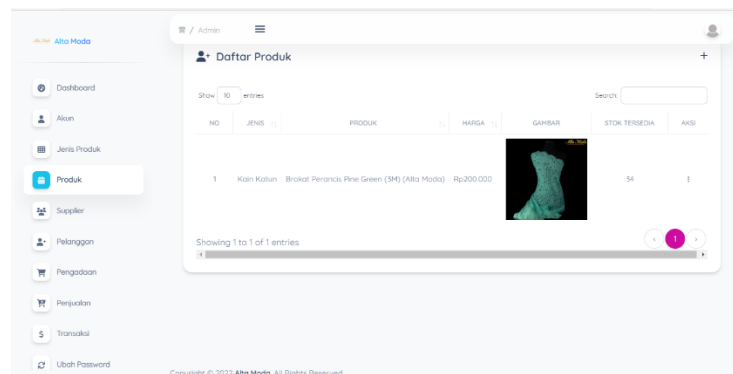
Alta Moda

Dashboard
Akun
Jenis Produk
Produk
Supplier
Pelanggan
Pengadaan
Penjualan
Transaksi
Ubah Password

/ Admin

Daftar Produk

+

Show 10 entries

Search:

| NO | JENIS | PRODUK | HARGA | GAMBAR | STOK TERSEDIA | AKSI |
|---|---|---|---|---|---|---|
| 1 | Kain Katun | Brokat Perancis Pine Green (3M) (Alta Moda) | Rp200.000 | Alta Moda | 54 | ⋮ |

Showing 1 to 1 of 1 entries

1

Copyright © 2022 Alta Moda. All Rights Reserved